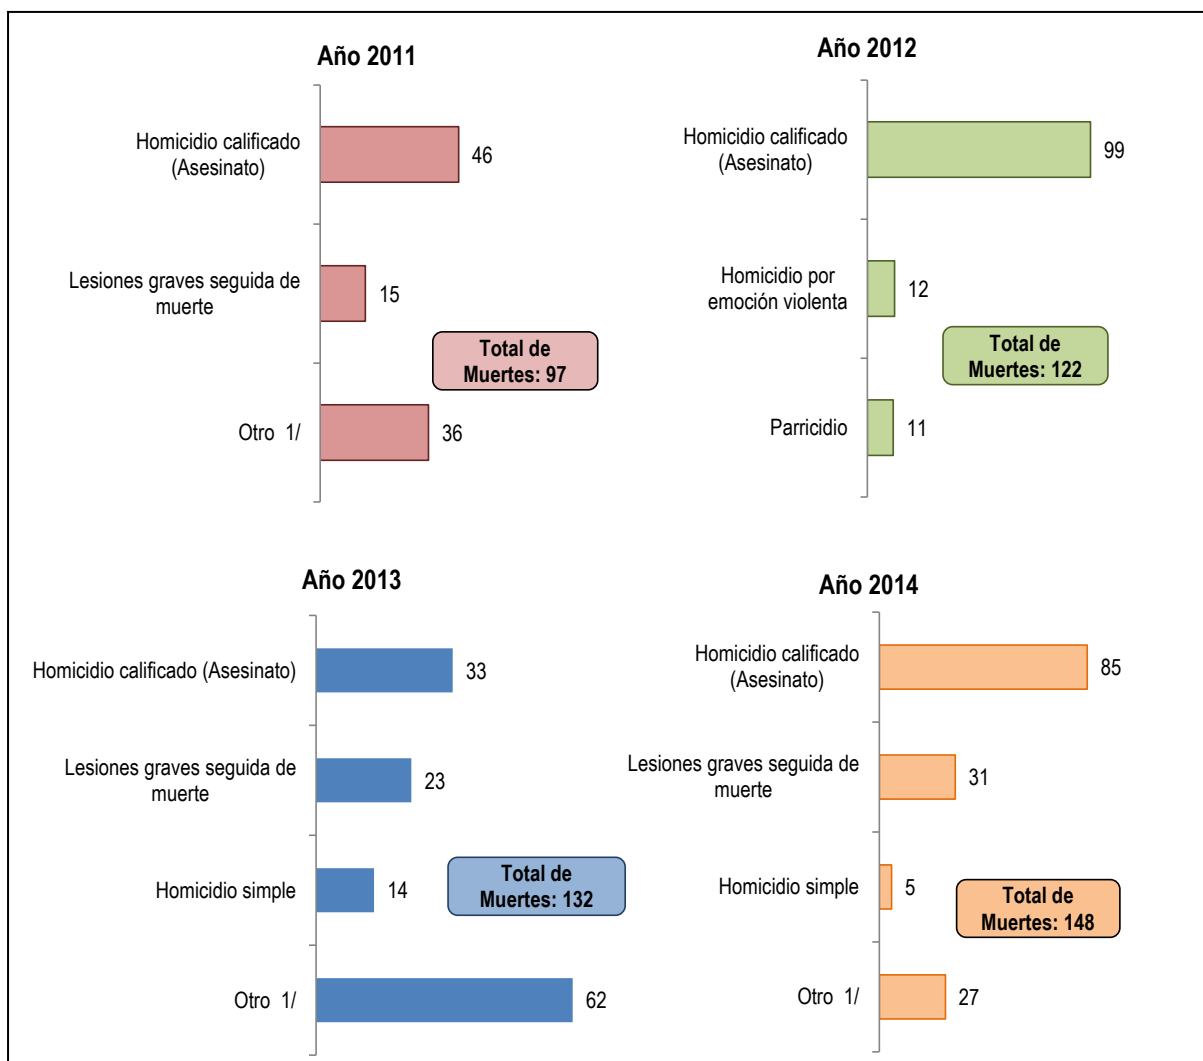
Año 2011

Homicidio calificado (Asesinato) 46

Lesiones graves seguida de muerte 15

Total de Muertes: 97

Otro 1/ 36

Año 2012

Homicidio calificado (Asesinato) 99

Homicidio por emoción violenta 12

Total de Muertes: 122

Parricidio 11

Año 2013

Homicidio calificado (Asesinato) 33

Lesiones graves seguida de muerte 23

Homicidio simple 14

Total de Muertes: 132

Otro 1/ 62

Año 2014

Homicidio calificado (Asesinato) 85

Lesiones graves seguida de muerte 31

Homicidio simple 5

Total de Muertes: 148

Otro 1/ 27